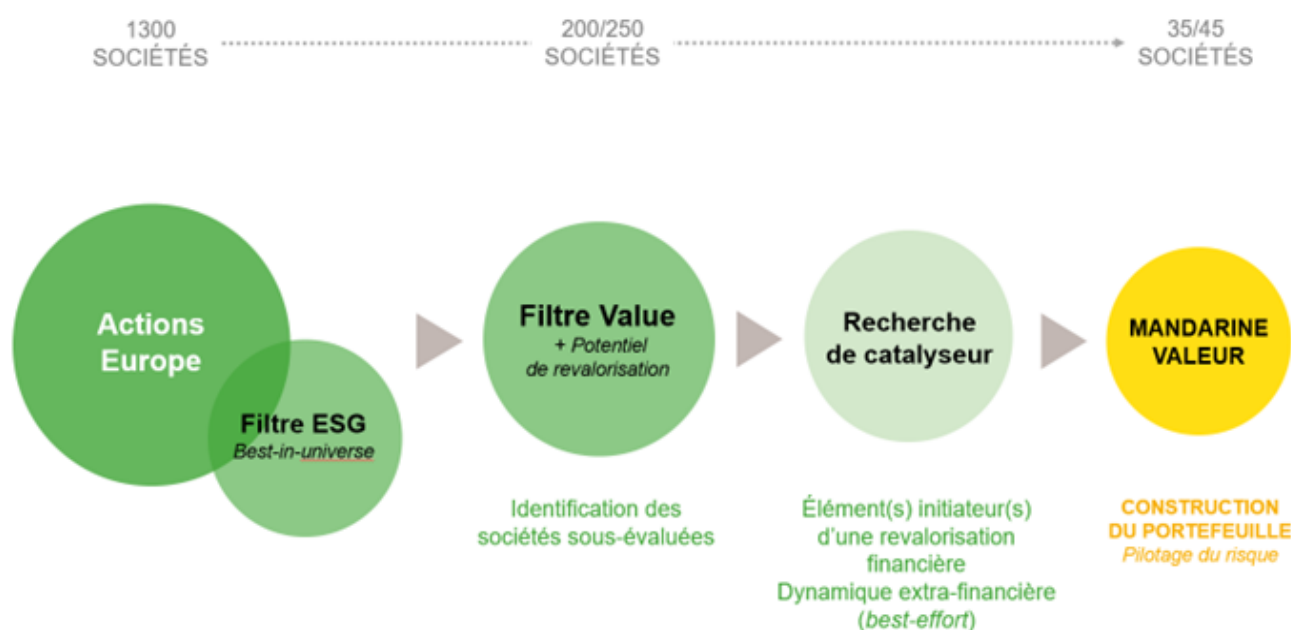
1300 SOCIÉTÉS

200/250 SOCIÉTÉS

35/45 SOCIÉTÉS

Actions Europe

Filtre ESG
*Best-in-universe*

Filtre Value
*+ Potentiel de revalorisation*

Recherche de catalyseur

MANDARINE VALEUR

Identification des sociétés sous-évaluées

Élément(s) initiateur(s) d'une revalorisation financière
Dynamique extra-financière (*best-effort*)

CONSTRUCTION DU PORTEFEUILLE
*Pilotage du risque*